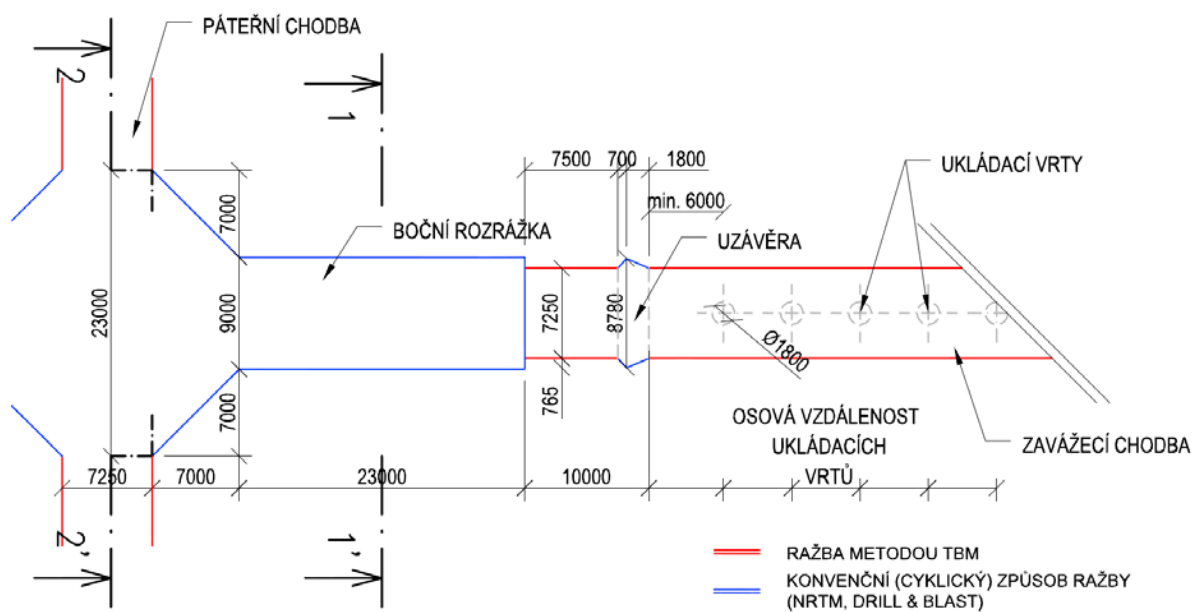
PÁTEŘNÍ CHODBA

2

1

7500 700 1800

min. 6000

UKLÁDACÍ VRTY

7000

BOČNÍ ROZRÁŽKA

UZÁVĚRA

23000

9000

7250

8780

Ø1800

7000

765

OSOVÁ VZDÁLENOST UKLÁDACÍCH VRTŮ

ZAVÁŽECÍ CHODBA

7250 7000 23000 10000

2'

1'

RAŽBA METODOU TBM

KONVENČNÍ (CYKLICKÝ) ZPŮSOB RAŽBY (NRTM, DRILL & BLAST)